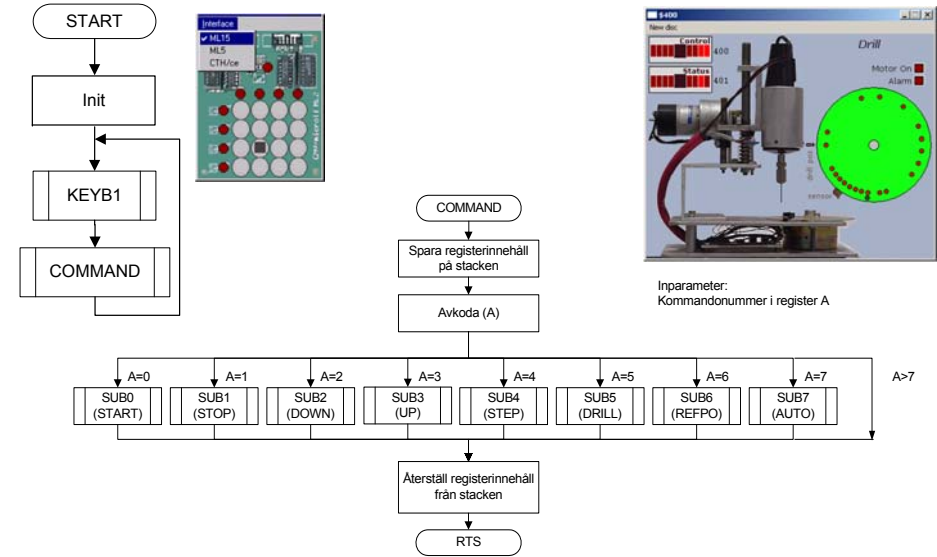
START

Init

KEYB1

COMMAND

Interface
✓ ML15
ML5
CTH/ce

$400
New doc
Control
400
Status
401
Drill
Motor On
Alarm

COMMAND

Spara registerinnehåll på stacken

Avkoda (A)

Inparameter:
Kommandonummer i register A

A=0
SUB0 (START)
A=1
SUB1 (STOP)
A=2
SUB2 (DOWN)
A=3
SUB3 (UP)
A=4
SUB4 (STEP)
A=5
SUB5 (DRILL)
A=6
SUB6 (REFPO)
A=7
SUB7 (AUTO)
A>7

Återställ registerinnehåll från stacken

RTS